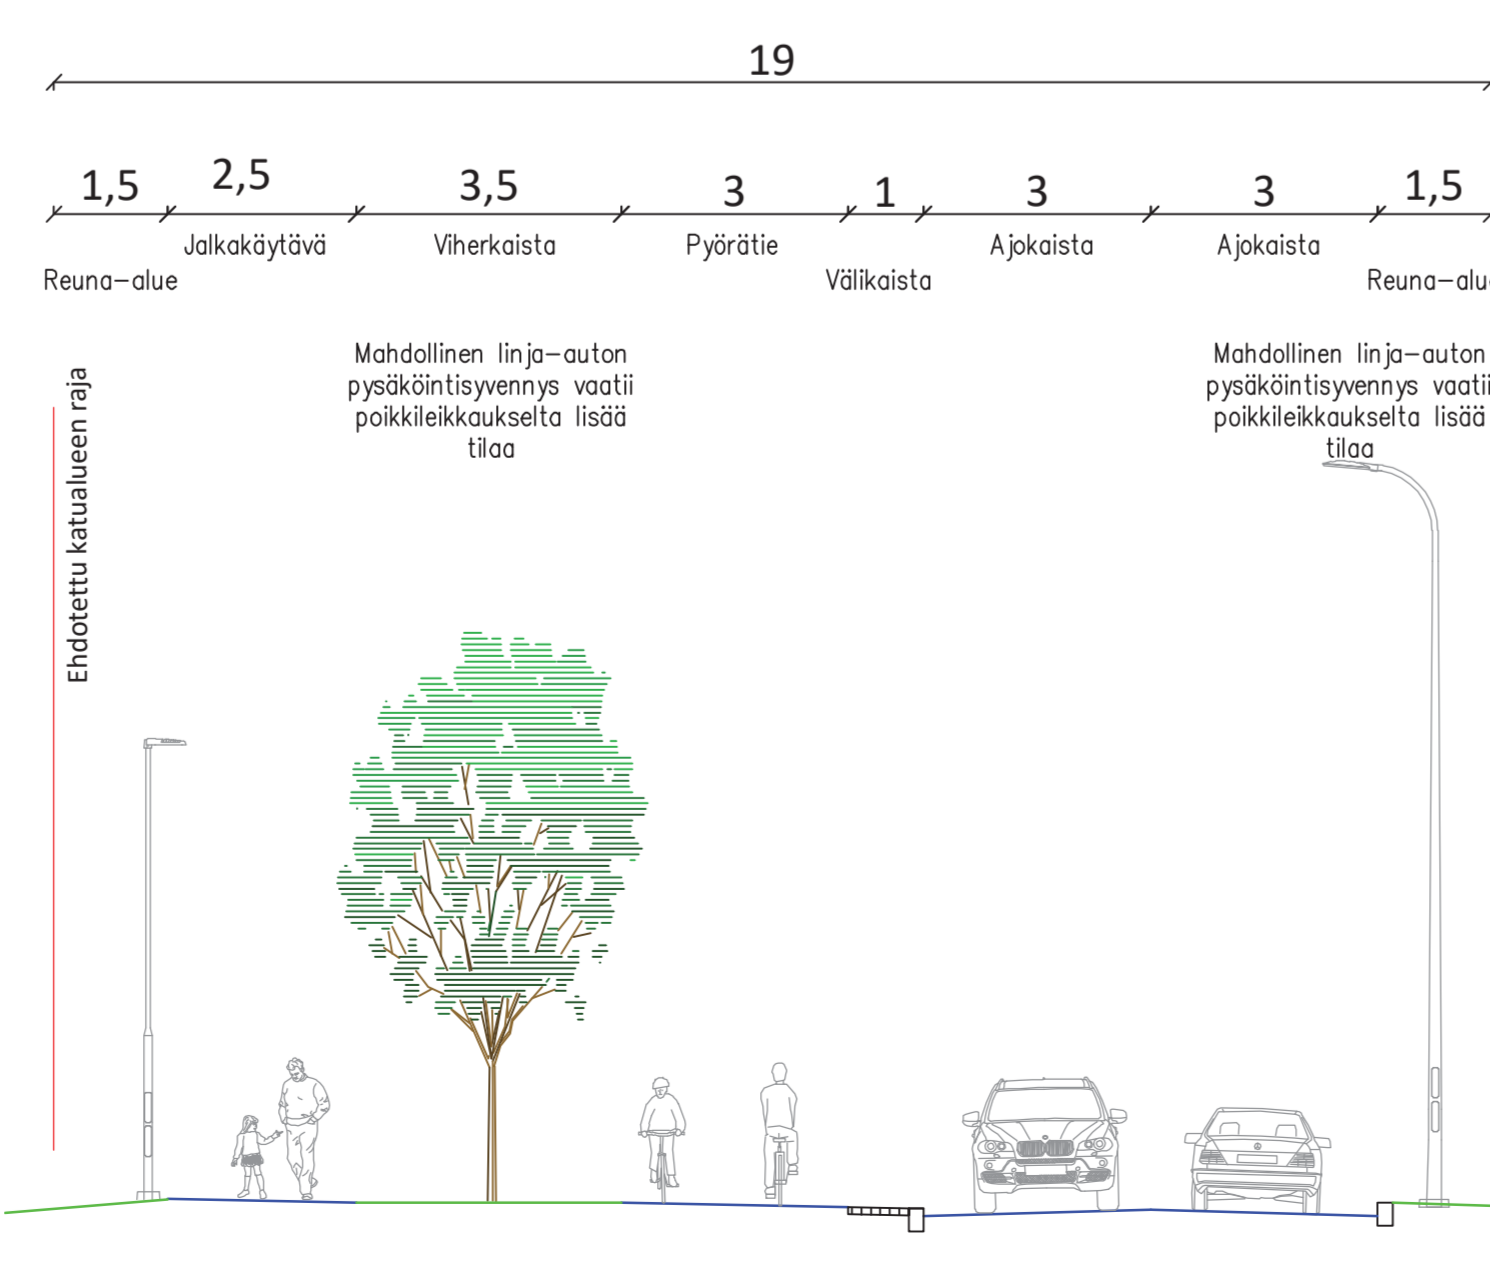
19

1,5
Reuna–alue

2,5
Jalkakäytävä

3,5
Viherkaista

3
Pyörätie

1
Välikaista

3
Ajokaista

3
Ajokaista

1,5
Reuna–alu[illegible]

Mahdollinen linja–auton pysäköintisyvennys vaatii poikkileikkaukselta lisää tilaa

Mahdollinen linja–auton pysäköintisyvennys vaati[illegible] poikkileikkaukselta lisää tilaa

Ehdotettu katualueen raja